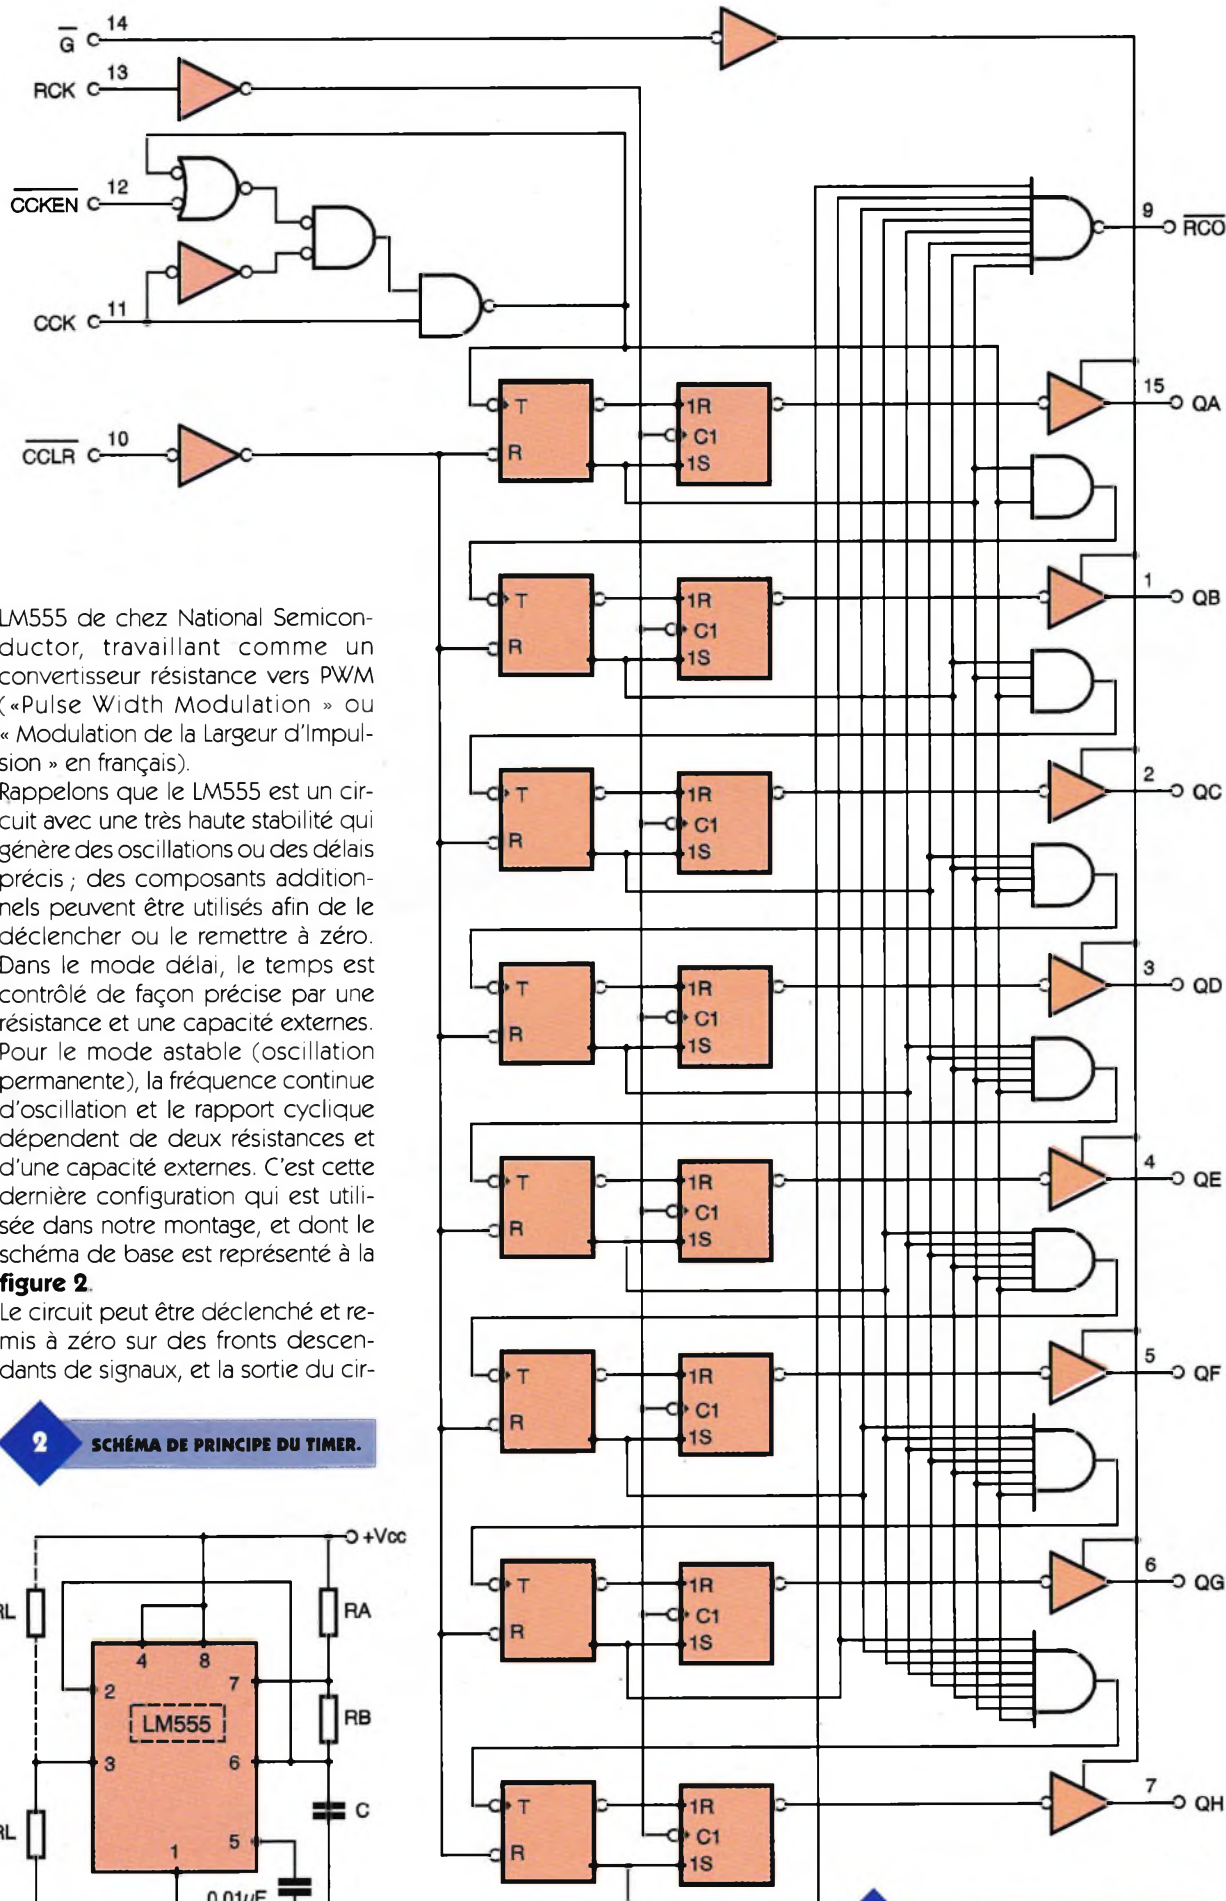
$\overline{G}$ 14
RCK 13
$\overline{CCKEN}$ 12
CCK 11
$\overline{CCLR}$ 10

9 $\overline{RCO}$
15 QA
1 QB
2 QC
3 QD
4 QE
5 QF
6 QG
7 QH

T
R
1R
C1
1S

LM555 de chez National Semiconductor, travaillant comme un convertisseur résistance vers PWM («Pulse Width Modulation » ou « Modulation de la Largeur d'Impulsion » en français).

Rappelons que le LM555 est un circuit avec une très haute stabilité qui génère des oscillations ou des délais précis ; des composants additionnels peuvent être utilisés afin de le déclencher ou le remettre à zéro. Dans le mode délai, le temps est contrôlé de façon précise par une résistance et une capacité externes. Pour le mode astable (oscillation permanente), la fréquence continue d'oscillation et le rapport cyclique dépendent de deux résistances et d'une capacité externes. C'est cette dernière configuration qui est utilisée dans notre montage, et dont le schéma de base est représenté à la **figure 2**.

Le circuit peut être déclenché et remis à zéro sur des fronts descendants de signaux, et la sortie du cir-

2 SCHÉMA DE PRINCIPE DU TIMER.

+Vcc
RL
RA
4 8
2
7
LM555
RB
3
6
RL
C
1
5
0,01µF